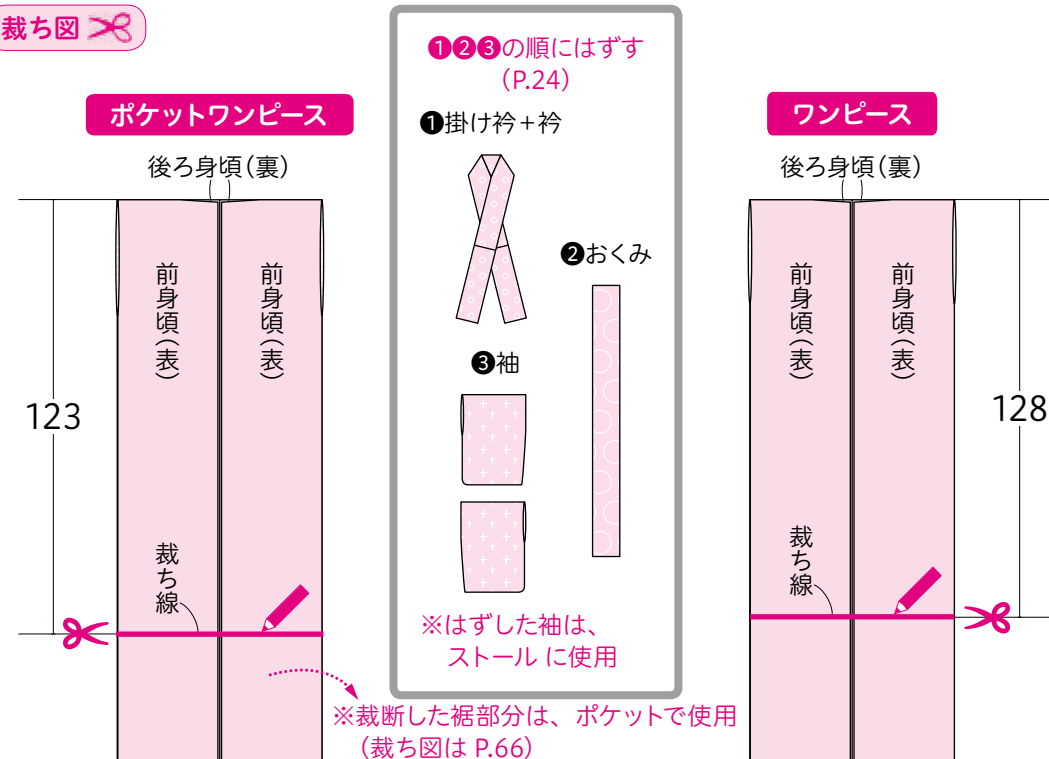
裁ち図

ポケットワンピース

後ろ身頃（裏）

前身頃（表）

前身頃（表）

123

裁ち線

❶❷❸の順にはずす
（P.24）

❶掛け衿＋衿

❷おくみ

❸袖

※はずした袖は、
ストール に使用

※裁断した裾部分は、ポケットで使用
（裁ち図は P.66）

ワンピース

後ろ身頃（裏）

前身頃（表）

前身頃（表）

128

裁ち線